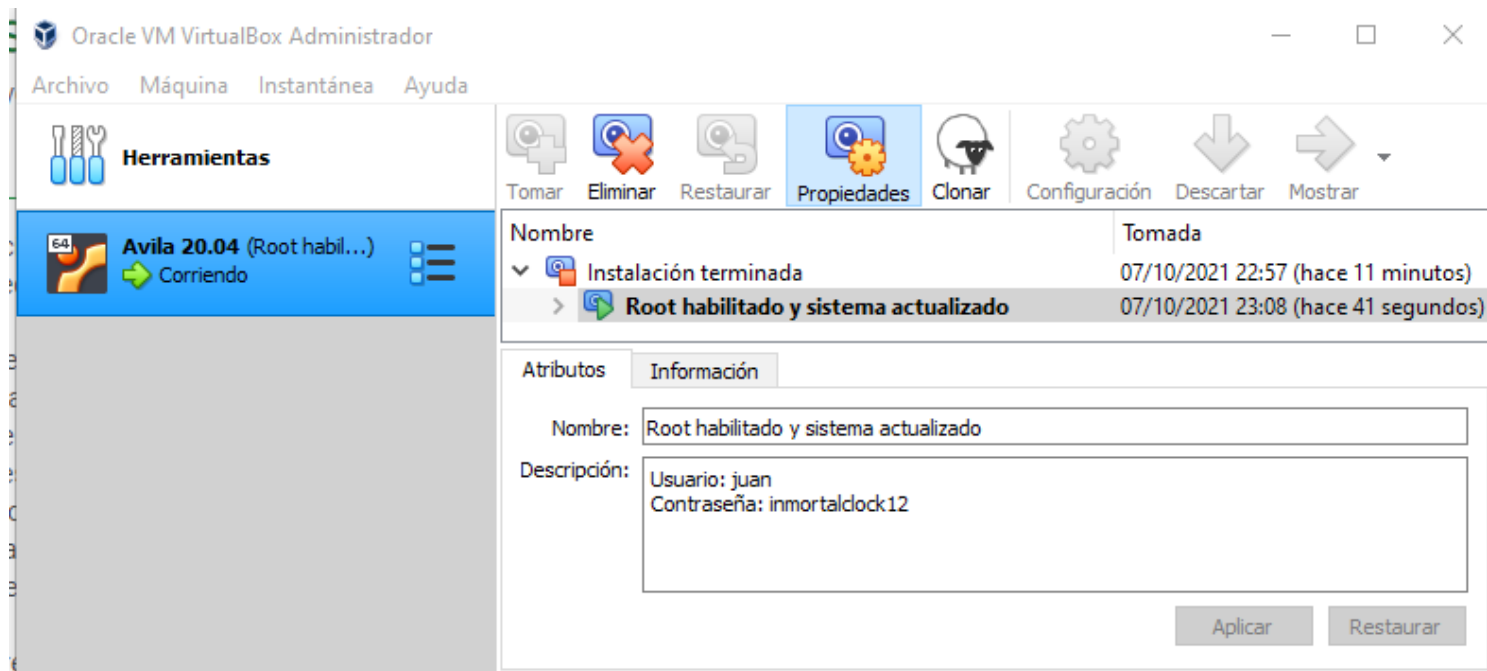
Oracle VM VirtualBox Administrador

Archivo Máquina Instantánea Ayuda

Herramientas

64

Avila 20.04 (Root habil...)
Corriendo

Tomar Eliminar Restaurar Propiedades Clonar Configuración Descartar Mostrar

| Nombre | Tomada |
|---|---|
| Instalación terminada | 07/10/2021 22:57 (hace 11 minutos) |
| Root habilitado y sistema actualizado | 07/10/2021 23:08 (hace 41 segundos) |

Atributos Información

Nombre: Root habilitado y sistema actualizado

Descripción: Usuario: juan
Contraseña: inmortalclock12

Aplicar Restaurar